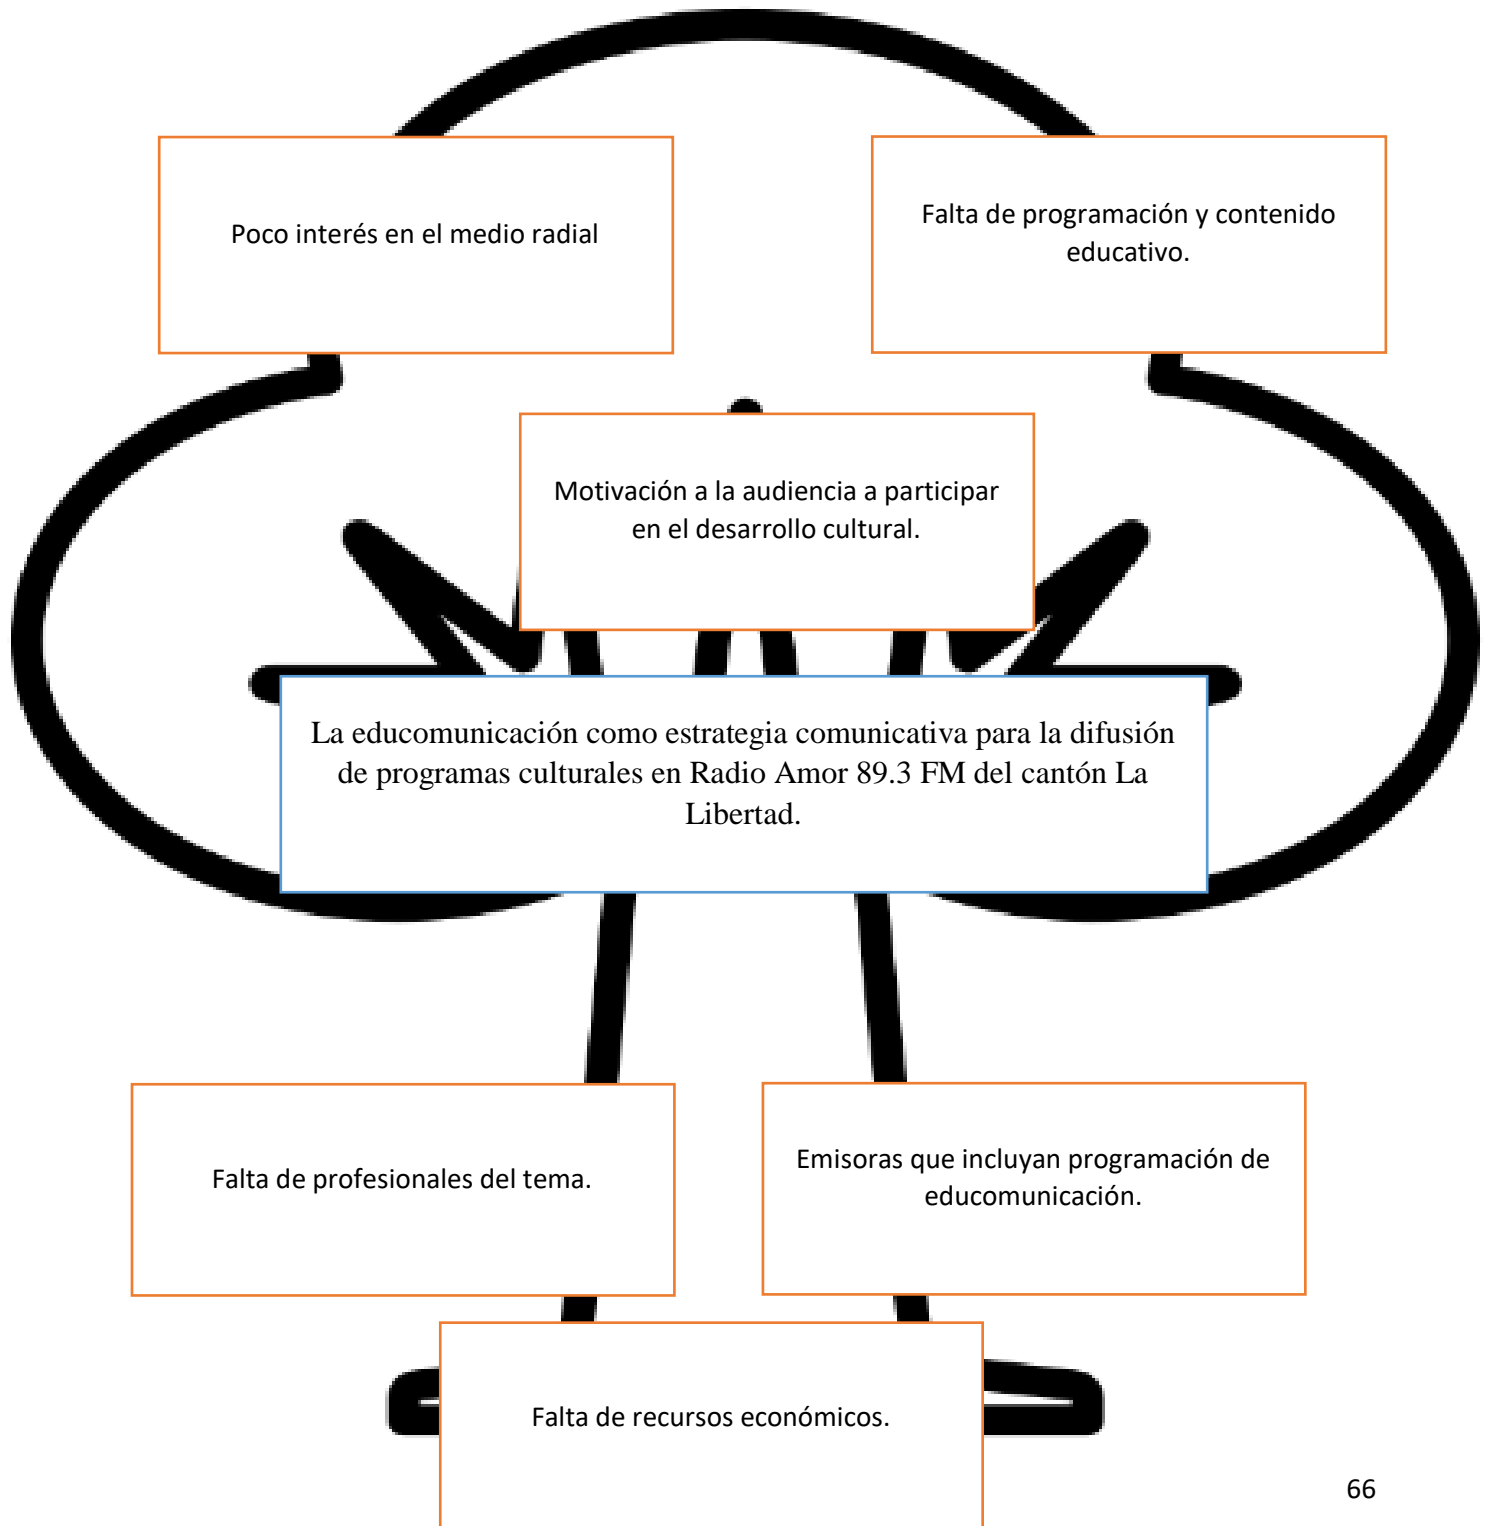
Poco interés en el medio radial

Falta de programación y contenido educativo.

Motivación a la audiencia a participar en el desarrollo cultural.

La educomunicación como estrategia comunicativa para la difusión de programas culturales en Radio Amor 89.3 FM del cantón La Libertad.

Falta de profesionales del tema.

Emisoras que incluyan programación de educomunicación.

Falta de recursos económicos.

66